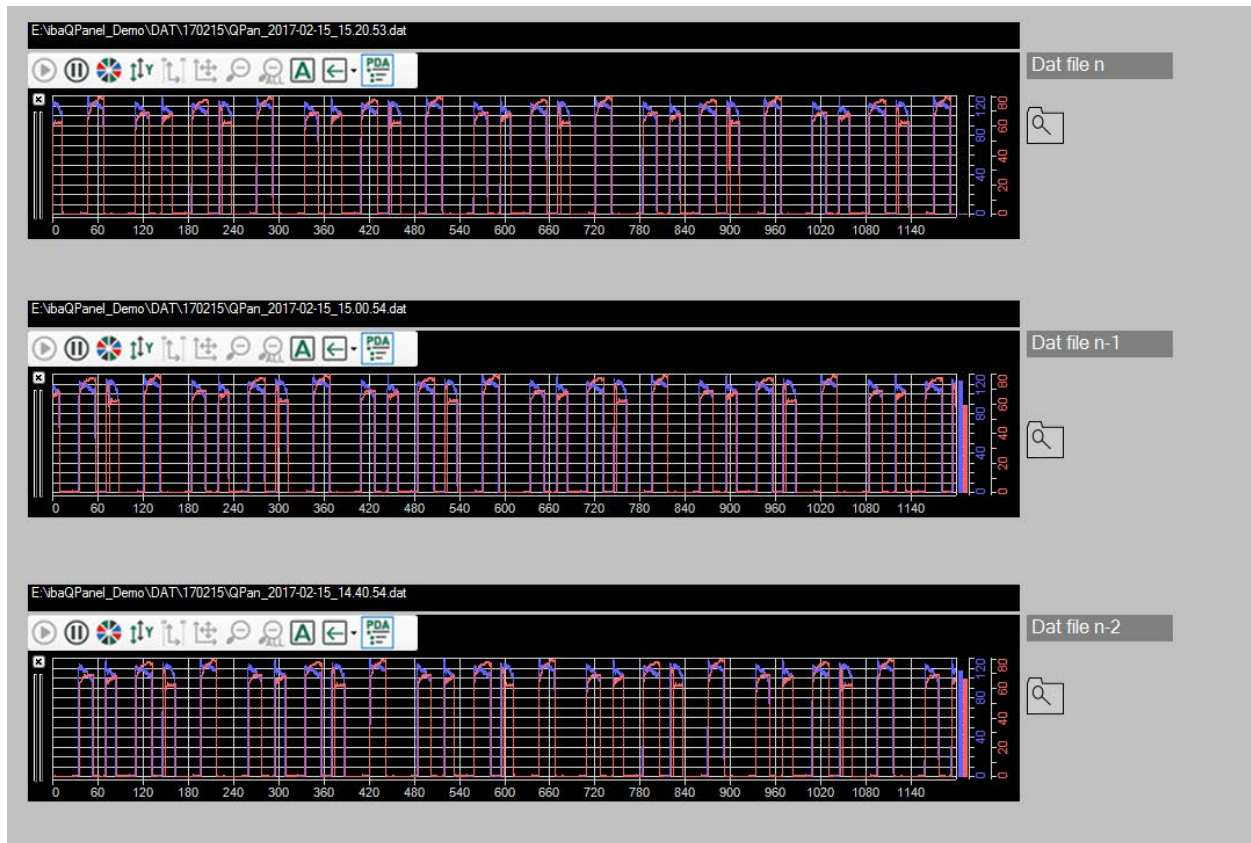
E:\ibaQPanel_Demo\DAT\170215\QPan_2017-02-15_15.20.53.dat

PDA

Dat file n

120 80 40 0
80 60 40 20 0

0 60 120 180 240 300 360 420 480 540 600 660 720 780 840 900 960 1020 1080 1140

E:\ibaQPanel_Demo\DAT\170215\QPan_2017-02-15_15.00.54.dat

PDA

Dat file n-1

120 80 40 0
80 60 40 20 0

0 60 120 180 240 300 360 420 480 540 600 660 720 780 840 900 960 1020 1080 1140

E:\ibaQPanel_Demo\DAT\170215\QPan_2017-02-15_14.40.54.dat

PDA

Dat file n-2

120 80 40 0
80 60 40 20 0

0 60 120 180 240 300 360 420 480 540 600 660 720 780 840 900 960 1020 1080 1140